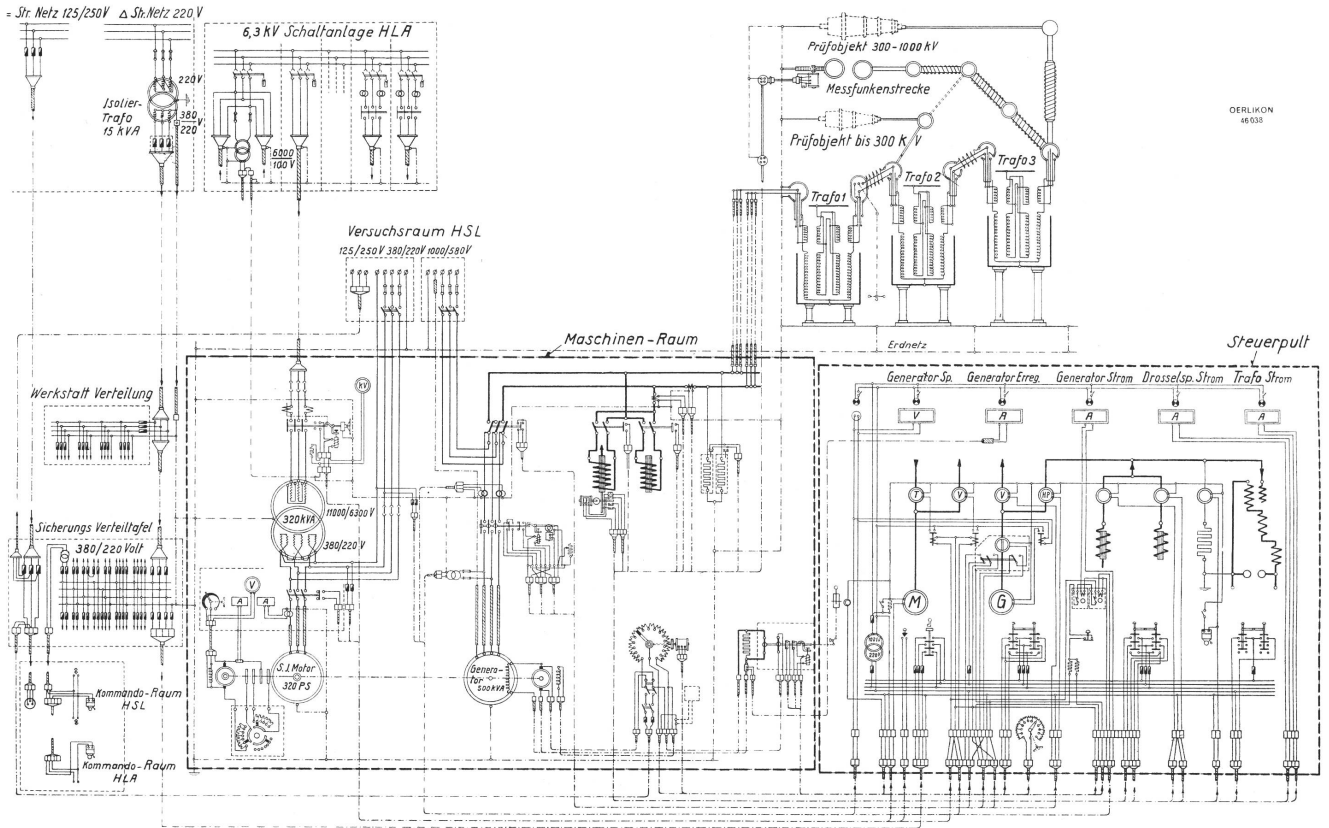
= Str. Netz 125/250V

Δ Str. Netz 220 V

6,3 KV Schaltanlage HLA

220 V

Isolier-Trafo 15 KVA

380 V 220

6000 100 V

Prüfobjekt 300-1000 kV

Messfunkenstrecke

Prüfobjekt bis 300 KV

Trafo 1

Trafo 2

Trafo 3

OERLIKON 46038

Versuchsraum HSL

125/250 V 380/220 V 1000/580 V

Erdnetz

Maschinen-Raum

Steuerpult

KV

Werkstatt Verteilung

Generator Sp.

Generator Erreg.

Generator Strom

Drosselsp. Strom

Trafo Strom

V

A

A

A

A

T

V

V

NP

320 KVA

11000/6300 V

380/220 V

Sicherungs Verteiltafel

380/220 Volt

V

A

A

M

G

S.L. Motor 320 PS

Generator 500 KVA

Kommando-Raum HSL

Kommando-Raum HLA